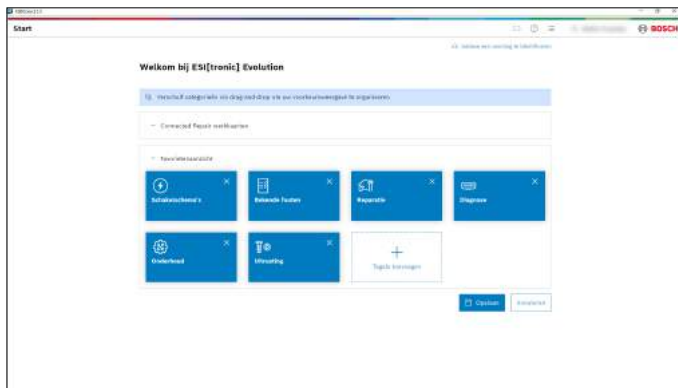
Start

BOSCH

Welkom bij ESI[tronic] Evolution

Connected Repair notificaties

Favorietenoverzicht

Schakelschema's

Bekende fouten

Reparatie

Diagnose

Onderhoud

Uitrusting

Tegels toevoegen

Opslaan

Annuleren